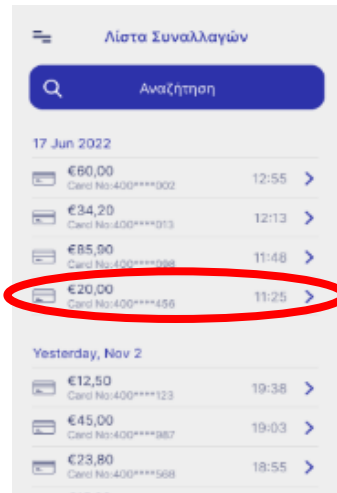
Λίστα Συναλλαγών

Αναζήτηση

17 Jun 2022

€60,00
Card No:400****902
12:55

€34,20
Card No:400****013
12:13

€85,90
Card No:400****098
11:48

€20,00
Card No:400****456
11:25

Yesterday, Nov 2

€12,50
Card No:400****123
19:38

€45,00
Card No:400****987
19:03

€23,80
Card No:400****568
18:55